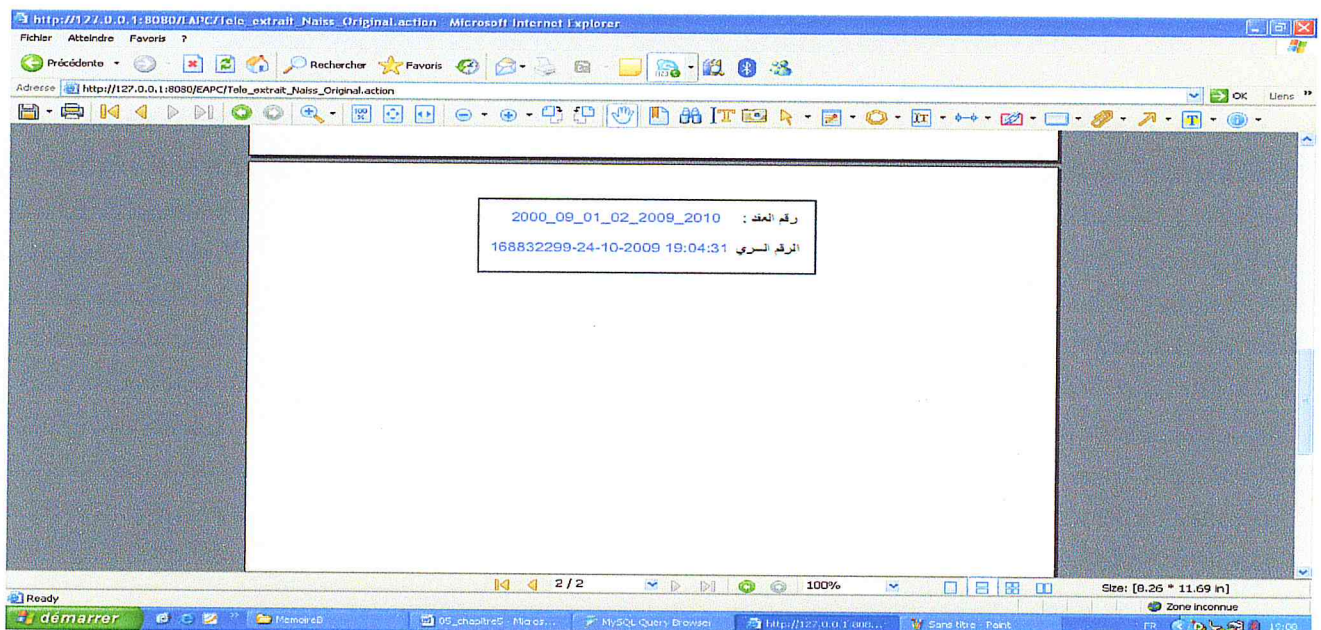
http://127.0.0.1:8080/EAPC/Tele_extrait_Naiss_Original.action - Microsoft Internet Explorer

Fichier Atteindre Favoris ?

Précédente Rechercher Favoris

Adresse http://127.0.0.1:8080/EAPC/Tele_extrait_Naiss_Original.action OK Liens »

رقم العقد : 2000_09_01_02_2009_2010

الرقم السري 168832299-24-10-2009 19:04:31

2 / 2 100% Size: [8.26 * 11.69 in]

Ready

Zone inconnue

démarrer MemoireB 05_chapitre5 - Micros... MySQL Query Browser http://127.0.0.1:808... Sans titre - Paint FR 12:00